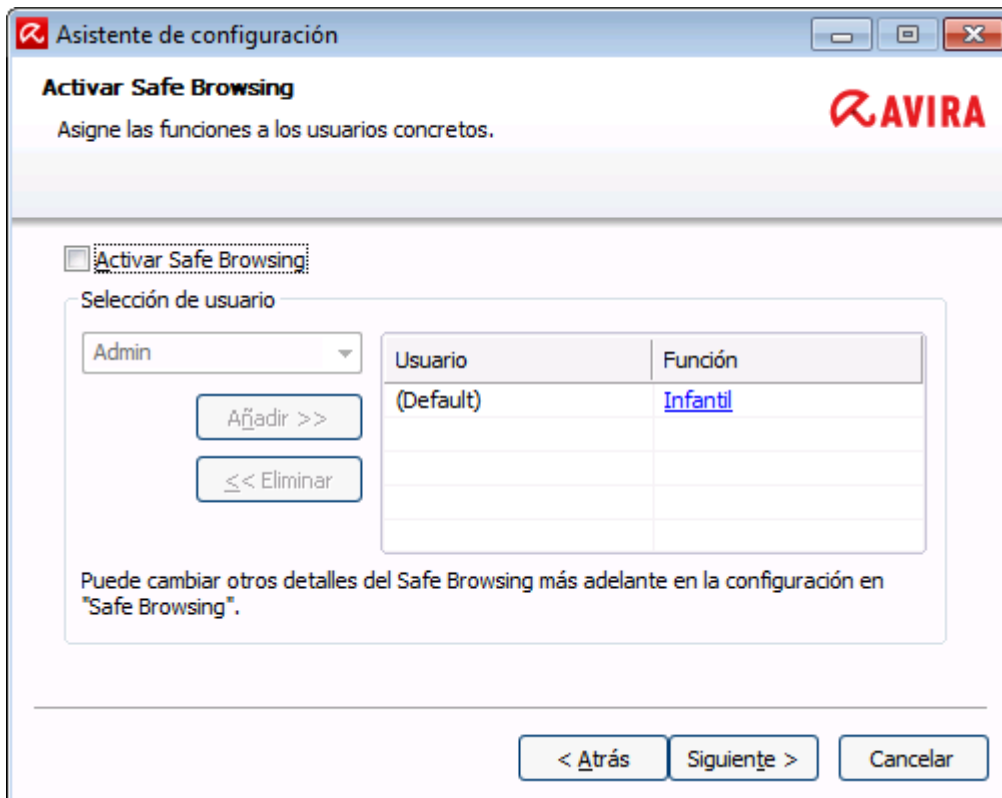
Asistente de configuración

Activar Safe Browsing

Asigne las funciones a los usuarios concretos.

AVIRA

Activar Safe Browsing

Selección de usuario

Admin

Añadir >>

<< Eliminar

| Usuario | Función |
|---|---|
| (Default) | Infantil |
| | |
| | |
| | |
| | |

Puede cambiar otros detalles del Safe Browsing más adelante en la configuración en "Safe Browsing".

< Atrás

Siguiente >

Cancelar